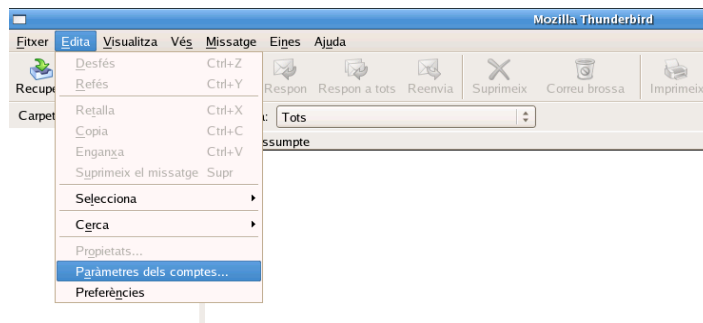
Mozilla Thunderbird

Fitxer Edita Visualitza Vés Missatge Eines Ajuda

Recupe

Desfés Ctrl+Z
Refés Ctrl+Y
Retalla Ctrl+X
Copia Ctrl+C
Enganxa Ctrl+V
Suprimeix el missatge Supr
Selecciona
Cerca
Propietats...
Paràmetres dels comptes...
Preferències

Respon Respon a tots Reenvia Suprimeix Correu brossa Imprimeix

Carpet

a: Tots

ssumpte